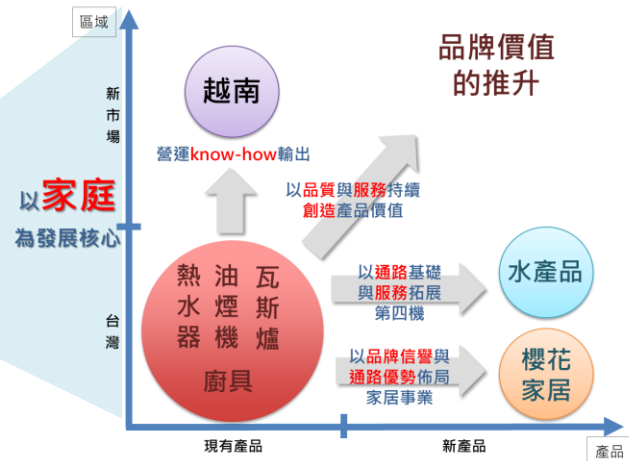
區域

品牌價值
的推升

新市場

越南

營運know-how輸出

以家庭
為發展核心

以品質與服務持續
創造產品價值

熱水器 油煙機 瓦斯爐

廚具

以通路基礎
與服務拓展
第四機

水產品

台灣

以品牌信譽與
通路優勢佈局
家居事業

櫻花
家居

現有產品

新產品

產品